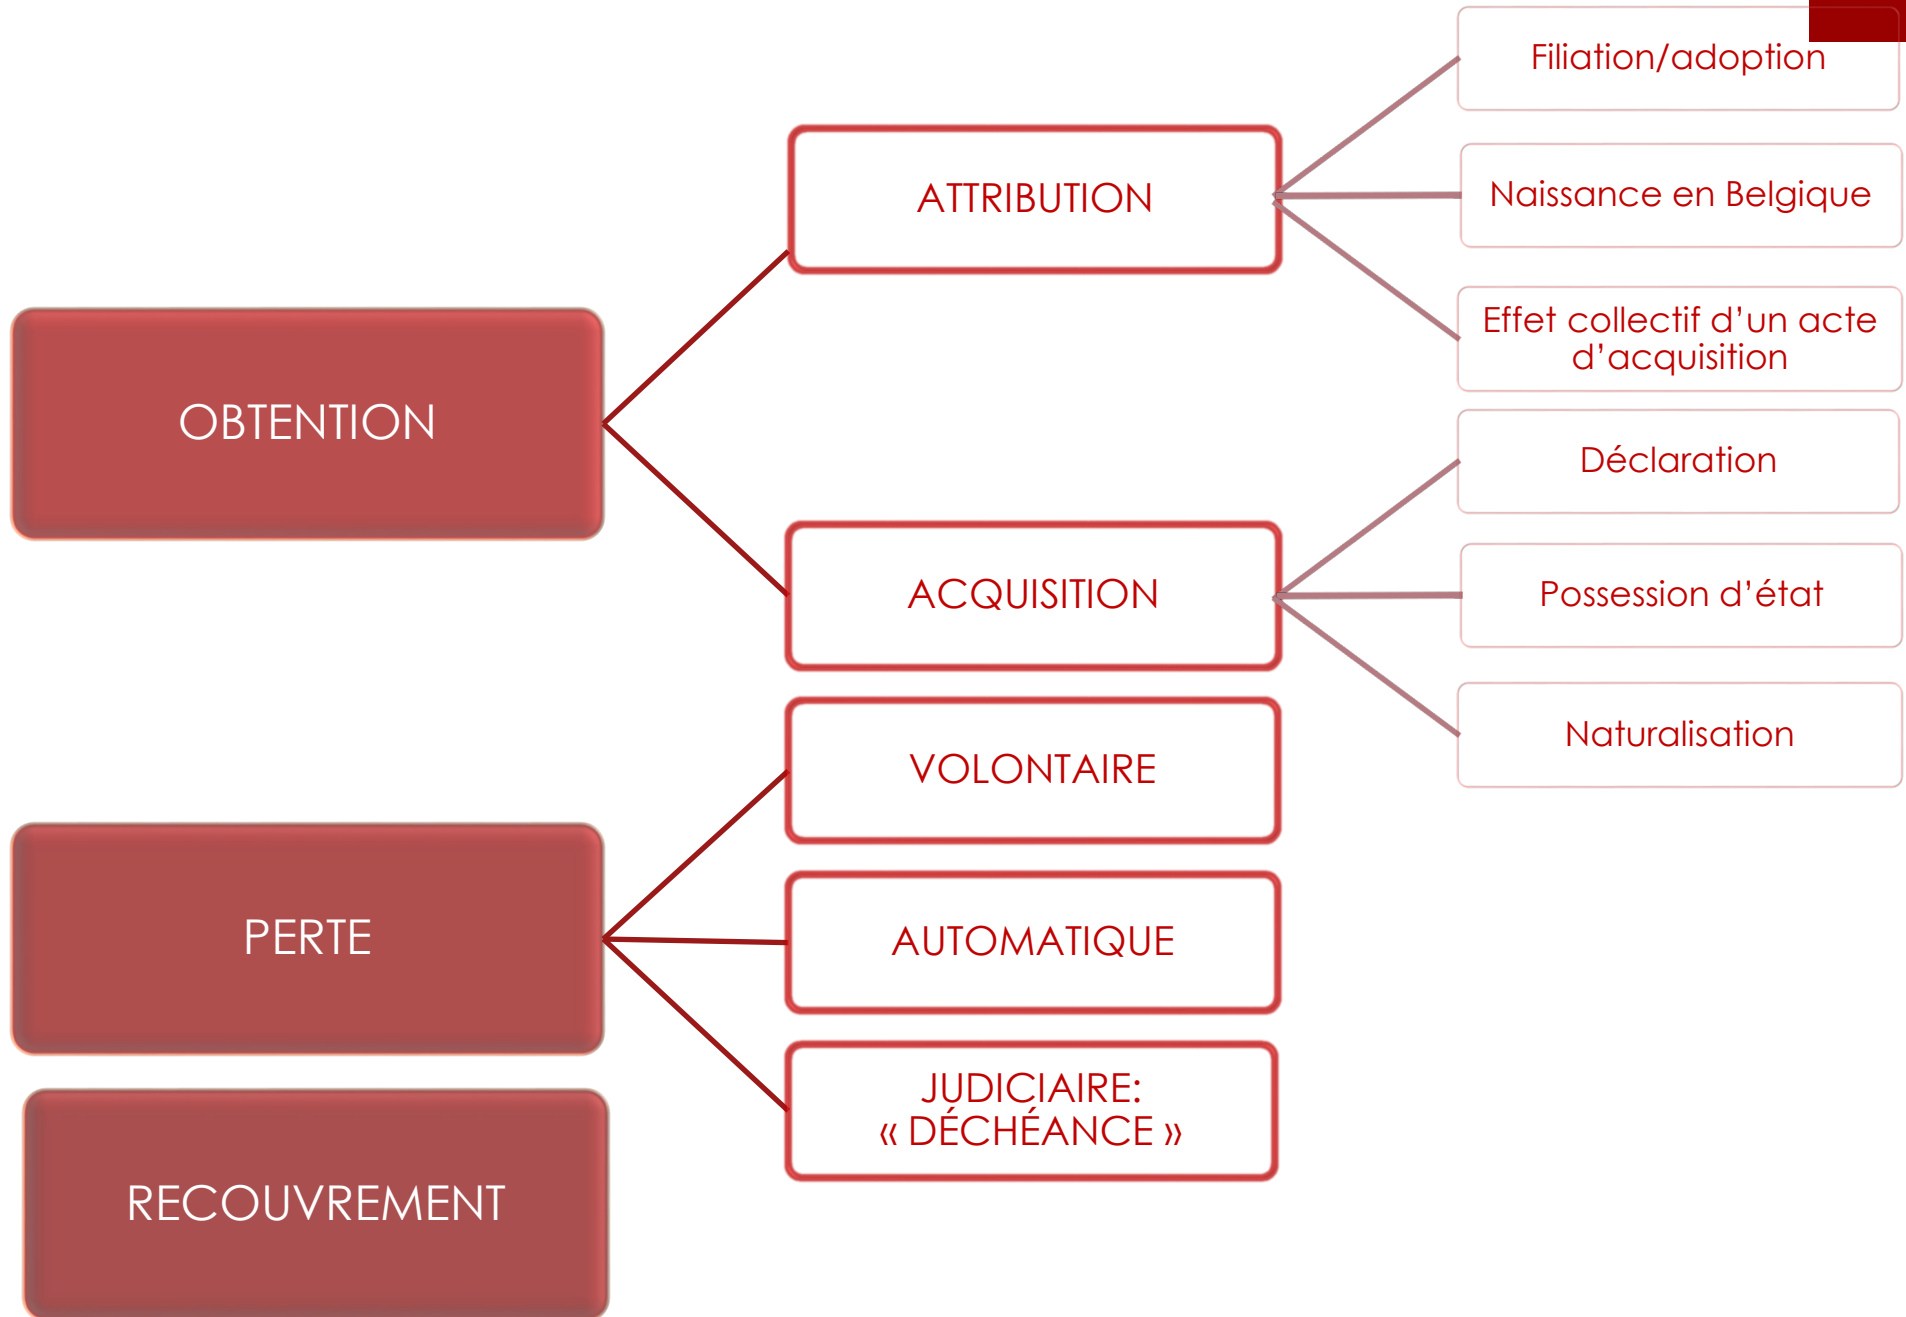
OBTENTION

ATTRIBUTION

Filiation/adoption

Naissance en Belgique

Effet collectif d’un acte d’acquisition

ACQUISITION

Déclaration

Possession d’état

Naturalisation

PERTE

VOLONTAIRE

AUTOMATIQUE

JUDICIAIRE: « DÉCHÉANCE »

RECOUVREMENT